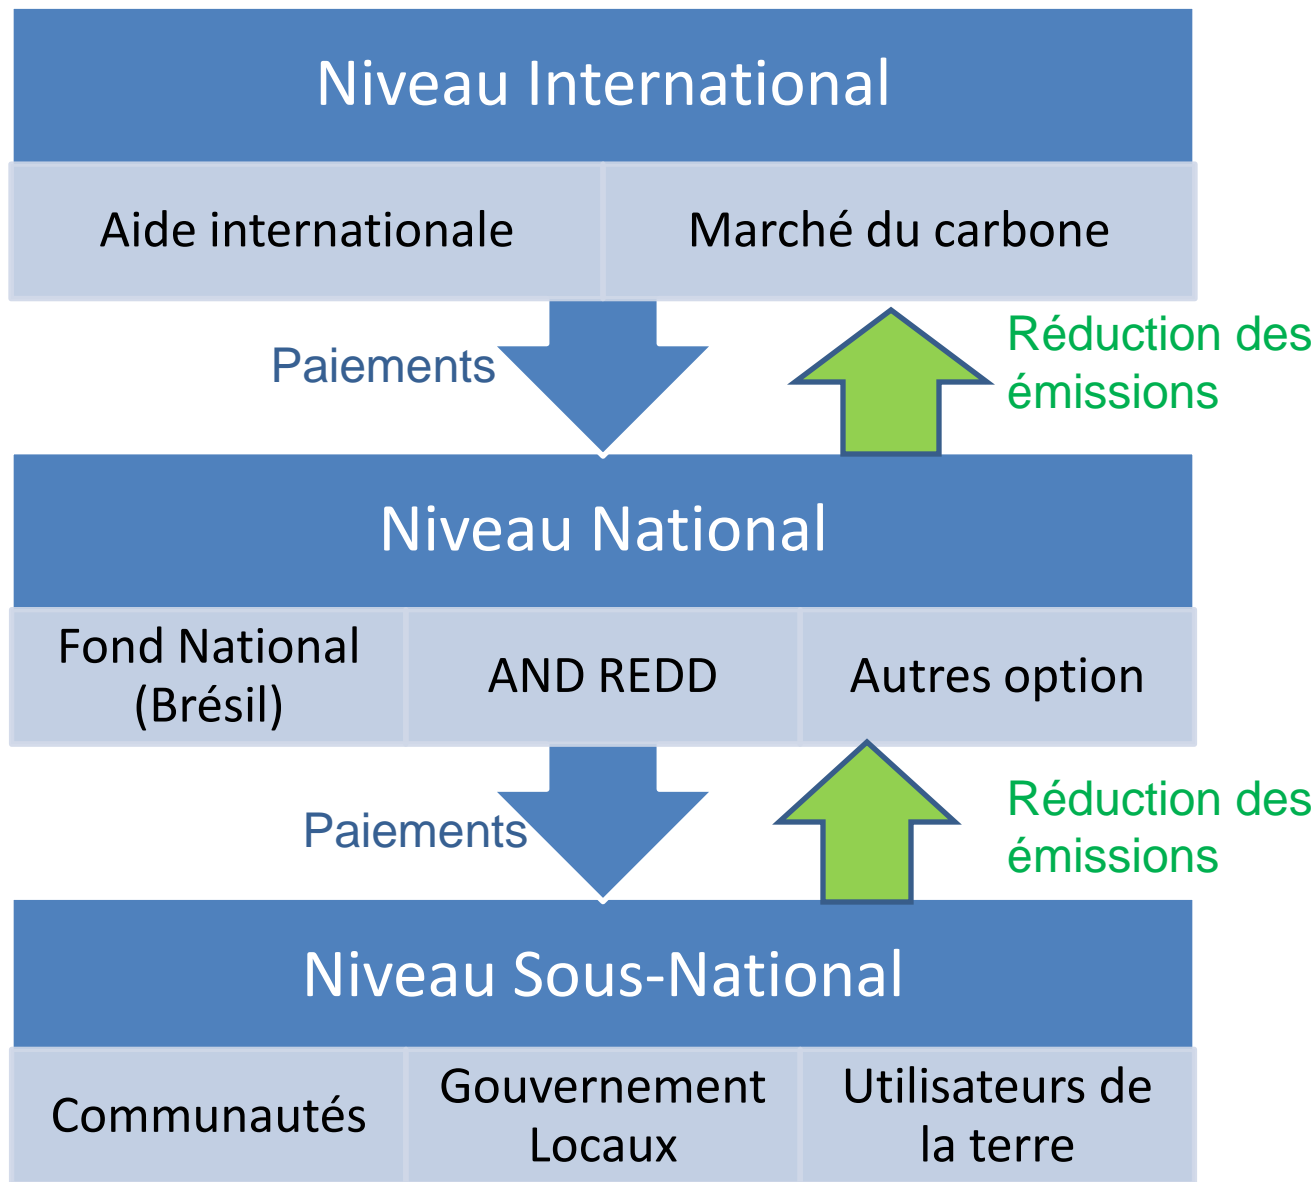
Niveau International

| Aide internationale | Marché du carbone |
|---|---|

Paiements

Réduction des émissions

Niveau National

| Fond National (Brésil) | AND REDD | Autres option |
|---|---|---|

Paiements

Réduction des émissions

Niveau Sous-National

| Communautés | Gouvernement Locaux | Utilisateurs de la terre |
|---|---|---|